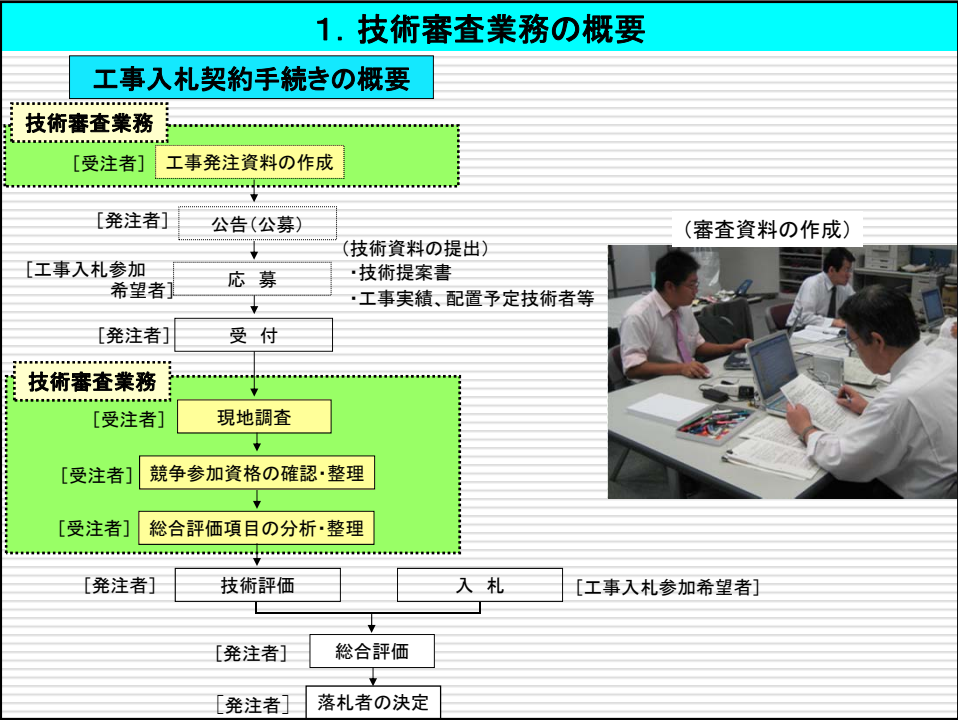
1. 技術審査業務の概要

工事入札契約手続きの概要

技術審査業務

[受注者] 工事発注資料の作成

[発注者] 公告(公募)

(技術資料の提出)
・技術提案書
・工事実績、配置予定技術者等

[工事入札参加希望者] 応 募

[発注者] 受 付

技術審査業務

[受注者] 現地調査

[受注者] 競争参加資格の確認・整理

[受注者] 総合評価項目の分析・整理

[発注者] 技術評価

入 札 [工事入札参加希望者]

[発注者] 総合評価

[発注者] 落札者の決定

(審査資料の作成)